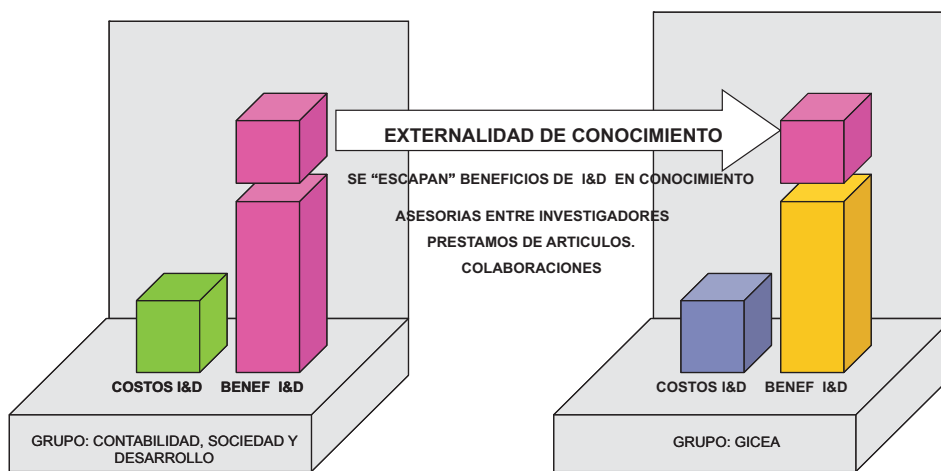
EXTERNALIDAD DE CONOCIMIENTO

SE “ESCAPAN” BENEFICIOS DE I&D EN CONOCIMIENTO

ASESORIAS ENTRE INVESTIGADORES

PRESTAMOS DE ARTICULOS.

COLABORACIONES

COSTOS I&D

BENEF I&D

GRUPO: CONTABILIDAD, SOCIEDAD Y DESARROLLO

COSTOS I&D

BENEF I&D

GRUPO: GICEA